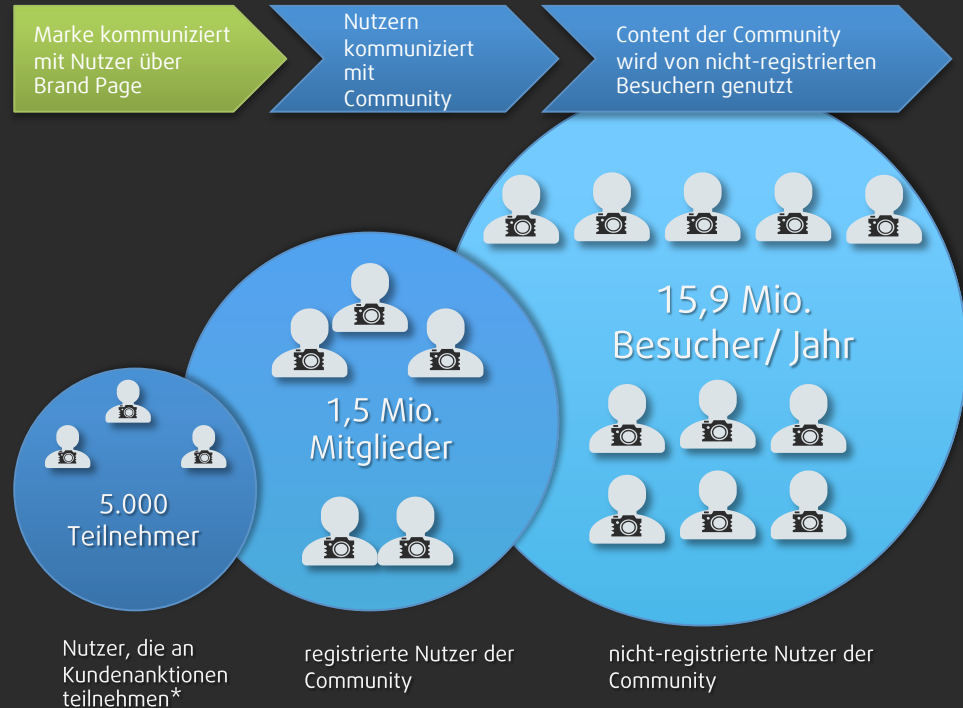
Marke kommuniziert mit Nutzer über Brand Page

Nutzern kommuniziert mit Community

Content der Community wird von nicht-registrierten Besuchern genutzt

15,9 Mio. Besucher/ Jahr

1,5 Mio. Mitglieder

5.000 Teilnehmer

Nutzer, die an Kundenanktionen teilnehmen*

registrierte Nutzer der Community

nicht-registrierte Nutzer der Community